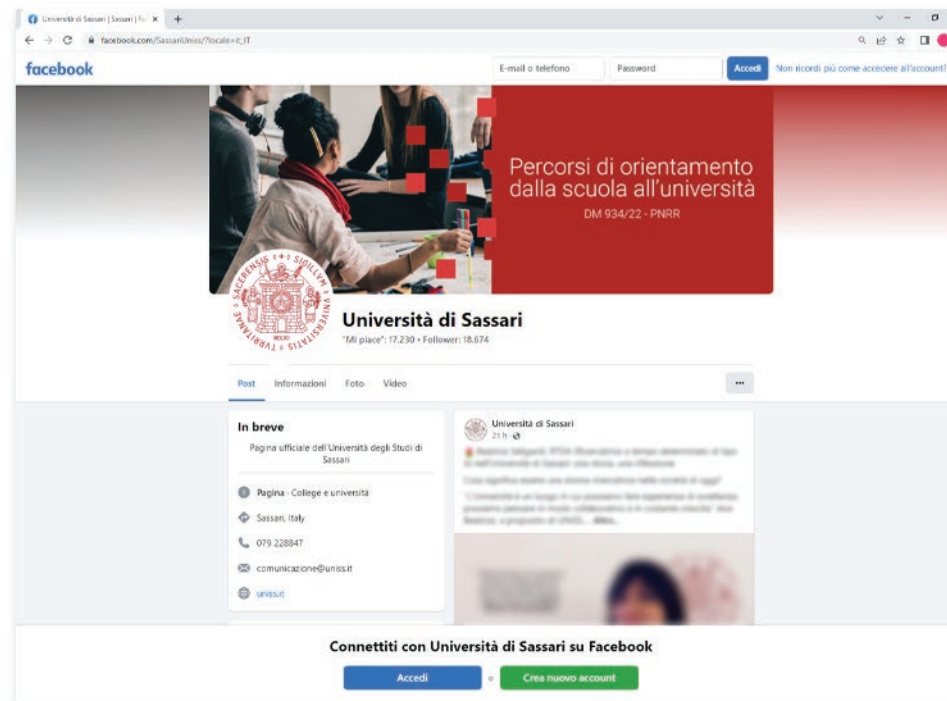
Università di Sassari | Sassari | Fa

facebook.com/SassariUniss/?locale=it_IT

facebook

E-mail o telefono

Password

Accedi

Non ricordi più come accedere all'account?

Percorsi di orientamento dalla scuola all'università

DM 934/22 - PNRR

Università di Sassari

"Mi piace": 17.230 • Follower: 18.674

Post Informazioni Foto Video

...

In breve

Pagina ufficiale dell'Università degli Studi di Sassari

Pagina · College e università

Sassari, Italy

079 228847

comunicazione@uniss.it

uniss.it

Università di Sassari

21 h

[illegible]

Connettiti con Università di Sassari su Facebook

Accedi

o

Crea nuovo account